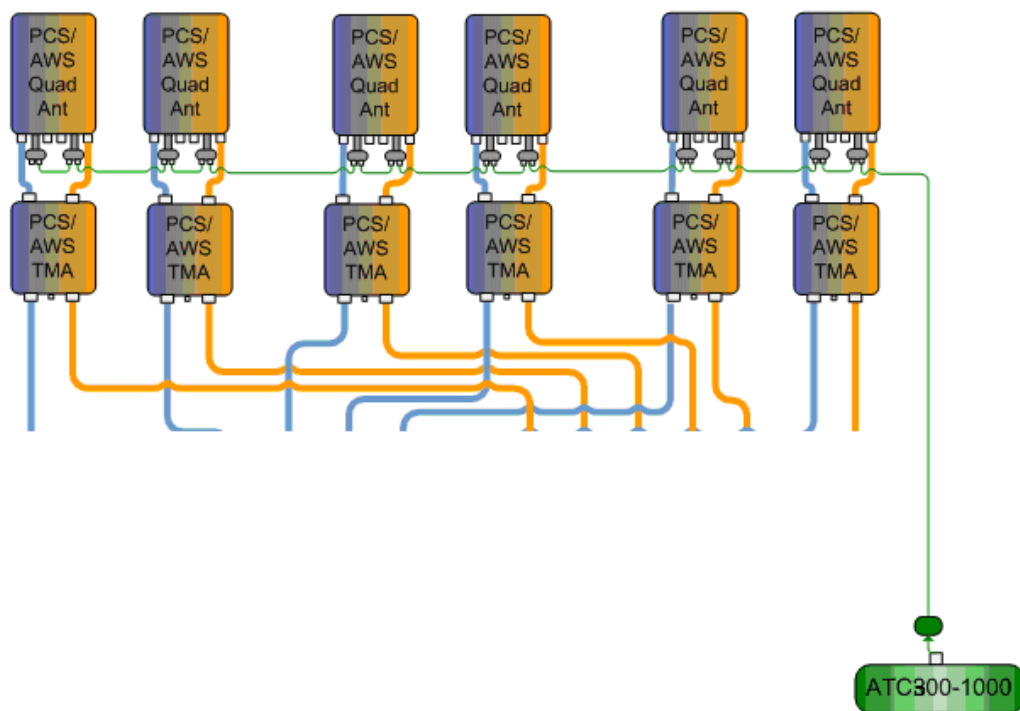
PCS/ AWS Quad Ant

PCS/ AWS Quad Ant

PCS/ AWS Quad Ant

PCS/ AWS Quad Ant

PCS/ AWS Quad Ant

PCS/ AWS Quad Ant

PCS/ AWS TMA

PCS/ AWS TMA

PCS/ AWS TMA

PCS/ AWS TMA

PCS/ AWS TMA

PCS/ AWS TMA

ATC300-1000